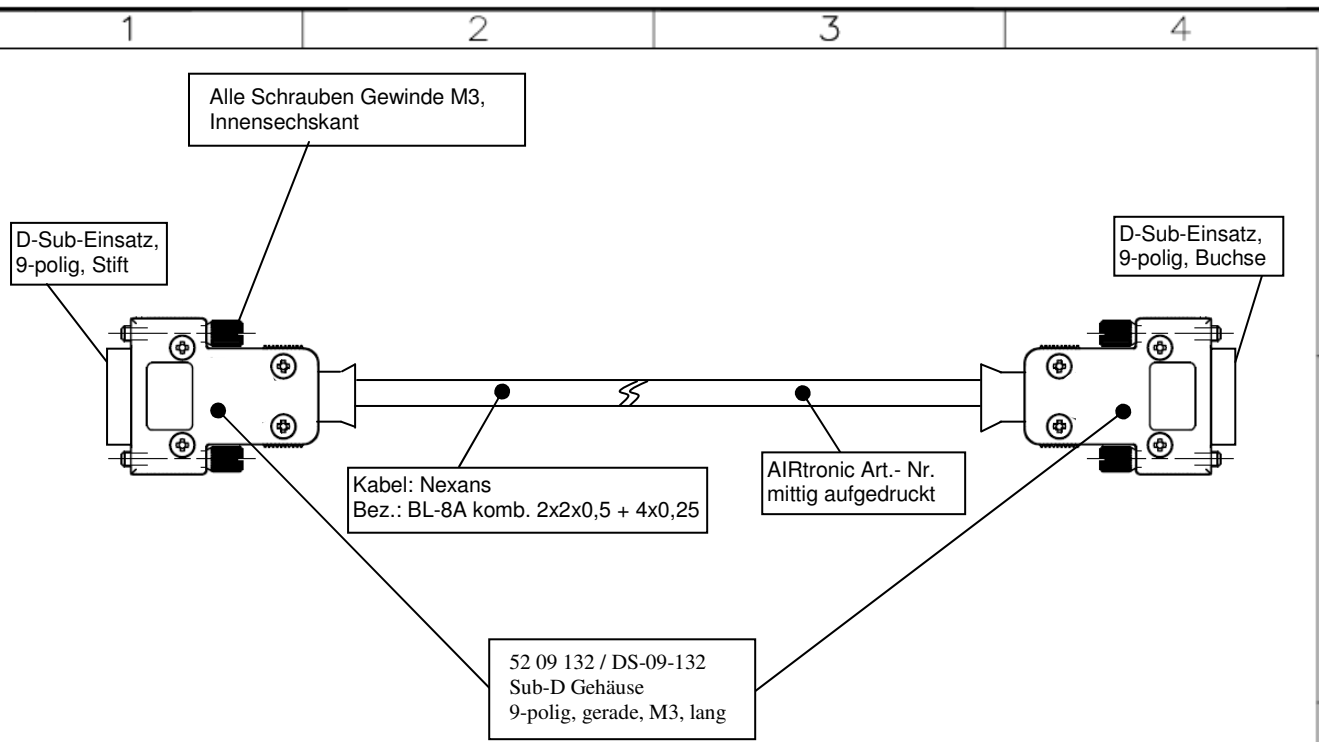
1
2
3
4

Alle Schrauben Gewinde M3, Innensechskant

D-Sub-Einsatz, 9-polig, Stift

D-Sub-Einsatz, 9-polig, Buchse

Kabel: Nexans
Bez.: BL-8A komb. 2x2x0,5 + 4x0,25

AIRtronic Art.- Nr. mittig aufgedruckt

52 09 132 / DS-09-132
Sub-D Gehäuse
9-polig, gerade, M3, lang